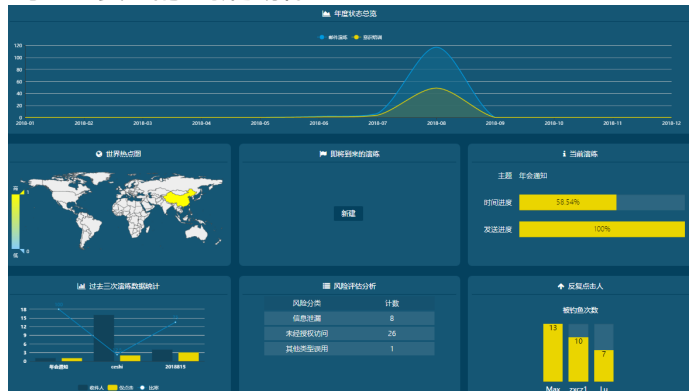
年度状态总览

邮件演练 　 危险演练

120
100
80
60
40
20
0

2018-01 2018-02 2018-03 2018-04 2018-05 2018-06 2018-07 2018-08 2018-09 2018-10 2018-11 2018-12

世界热点图

高
低

即将到来的演练

新建

当前演练

主题 　年会通知

时间进度 　58.54%

发送进度 　100%

过去三次演练数据统计

18
15
12
9
6
3
0

年会通知 　cmihi 　2018815

邮件人 　 钓鱼数 　 比率

风险评估分析

| 风险分类 | 计数 |
|---|---|
| 信息泄露 | 8 |
| 未经授权访问 | 26 |
| 其他类型误用 | 1 |

反复点击人

被钓鱼次数

13 　10 　7

Max 　zxcz1 　Lu